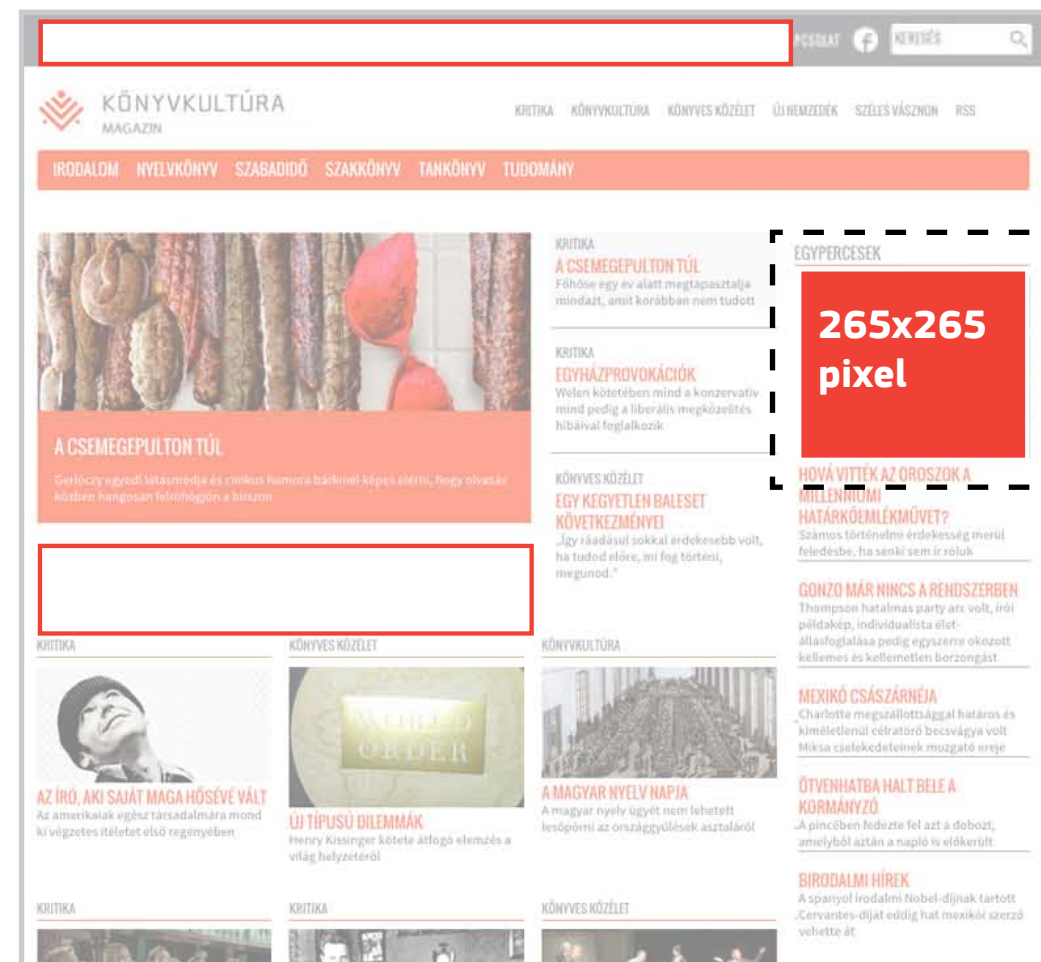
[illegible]PCSOLAT KERESÉS

KÖNYVKULTÚRA MAGAZIN

KRITIKA KÖNYVKULTÚRA KÖNYVES KÖZÉLET ÚJ NEMZEDÉK SZÉLES VÁSZNON RSS

IRODALOM NYELVKÖNYV SZABADIDŐ SZAKKÖNYV TANKÖNYV TUDOMÁNY

A CSEMEGEPULTON TÚL

Gerlóczy egyedi látásmódja és cinikus humora bárkinél képes elérni, hogy olvasás közben hangosan felröhögjön a buszon

KRITIKA
A CSEMEGEPULTON TÚL
Főhőse egy év alatt megtapasztalja mindazt, amit korábban nem tudott

KRITIKA
EGYHÁZPROVOKÁCIÓK
Welen kötetében mind a konzervatív mind pedig a liberális megközelítés hibáival foglalkozik

KÖNYVES KÖZÉLET
EGY KEGYETLEN BALESET KÖVETKEZMÉNYEI
„Így ráadásul sokkal érdekesebb volt, ha tudod előre, mi fog történni, megunod."

EGYPERCESEK

265x265 pixel

HOVÁ VITTÉK AZ OROSZOK A MILLENNIUMI HATÁRKŐEMLÉKMŰVET?
Számos történelmi érdekesség merül feledésbe, ha senki sem ír róluk

GONZO MÁR NINCS A RENDSZERBEN
Thompson hatalmas party arc volt, írói példakép, individualista életállásfoglalása pedig egyszerre okozott kellemes és kellemetlen borzongást

MEXIKÓ CSÁSZÁRNÉJA
Charlotte megszállottsággal határos és kíméletlenül célratörő becsvágya volt Miksa cselekedeteinek mozgató ereje

ÖTVENHATBA HALT BELE A KORMÁNYZÓ
A pincében fedezte fel azt a dobozt, amelyből aztán a napló is előkerült

BIRODALMI HÍREK
A spanyol irodalmi Nobel-díjnak tartott Cervantes-díjat eddig hat mexikói szerző vehette át

KRITIKA
AZ ÍRÓ, AKI SAJÁT MAGA HŐSÉVÉ VÁLT
Az amerikaiak egész társadalmára mond ki végzetes ítéletet első regényében

KÖNYVES KÖZÉLET
WORLD ORDER
ÚJ TÍPUSÚ DILEMMÁK
Henry Kissinger kötete átfogó elemzés a világ helyzetéről

KÖNYVKULTÚRA
A MAGYAR NYELV NAPJA
A magyar nyelv ügyét nem lehetett lesöpörni az országgyűlések asztaláról

KRITIKA

KRITIKA

KÖNYVES KÖZÉLET